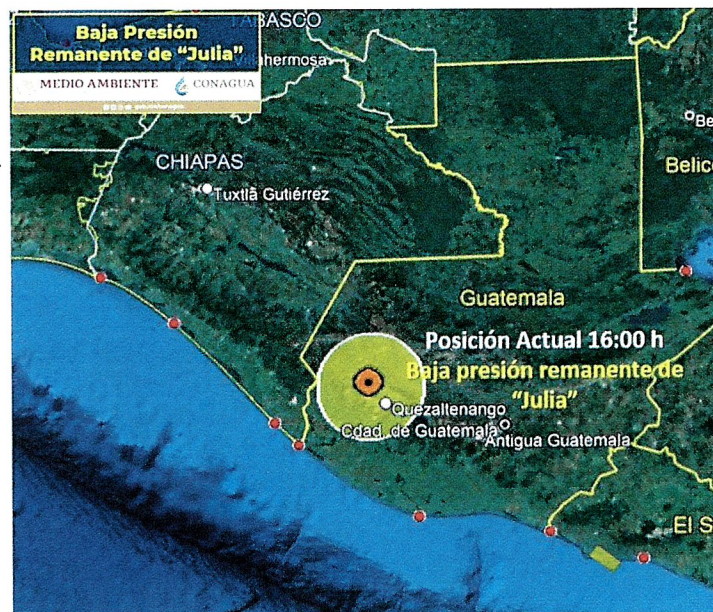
Baja Presión Remanente de "Julia"

MEDIO AMBIENTE CONAGUA

TABASCO

Villahermosa

CHIAPAS

Tuxtla Gutiérrez

Belice

Guatemala

Posición Actual 16:00 h

Baja presión remanente de "Julia"

Quezaltenango

Cdad. de Guatemala

Antigua Guatemala

El S